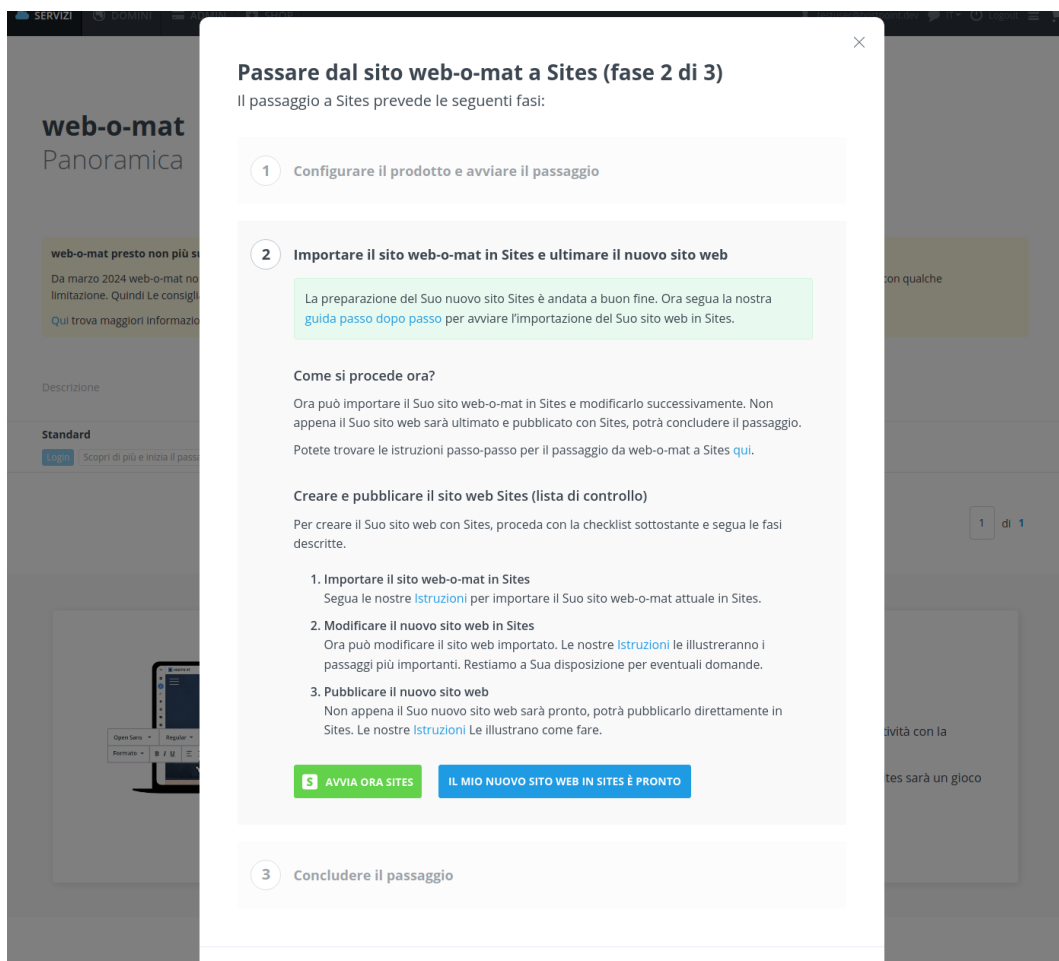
SERVIZI DOMINI

web-o-mat
Panoramica

web-o-mat presto non più su
Da marzo 2024 web-o-mat no
limitazione. Quindi Le consigl
Qui trova maggiori informazio

con qualche

Descrizione

Standard
Login Scopri di più e inizia il passa

1 di 1

Open Sans Regular
Formato B I U

ività con la

tes sarà un gioco

×

Passare dal sito web-o-mat a Sites (fase 2 di 3)
Il passaggio a Sites prevede le seguenti fasi:

1 Configurare il prodotto e avviare il passaggio

2 Importare il sito web-o-mat in Sites e ultimare il nuovo sito web

La preparazione del Suo nuovo sito Sites è andata a buon fine. Ora segua la nostra guida passo dopo passo per avviare l'importazione del Suo sito web in Sites.

Come si procede ora?

Ora può importare il Suo sito web-o-mat in Sites e modificarlo successivamente. Non appena il Suo sito web sarà ultimato e pubblicato con Sites, potrà concludere il passaggio.

Potete trovare le istruzioni passo-passo per il passaggio da web-o-mat a Sites qui.

Creare e pubblicare il sito web Sites (lista di controllo)

Per creare il Suo sito web con Sites, proceda con la checklist sottostante e segua le fasi descritte.

1. Importare il sito web-o-mat in Sites
Segua le nostre Istruzioni per importare il Suo sito web-o-mat attuale in Sites.

2. Modificare il nuovo sito web in Sites
Ora può modificare il sito web importato. Le nostre Istruzioni le illustreranno i passaggi più importanti. Restiamo a Sua disposizione per eventuali domande.

3. Pubblicare il nuovo sito web
Non appena il Suo nuovo sito web sarà pronto, potrà pubblicarlo direttamente in Sites. Le nostre Istruzioni Le illustrano come fare.

S AVVIA ORA SITES
IL MIO NUOVO SITO WEB IN SITES È PRONTO

3 Concludere il passaggio